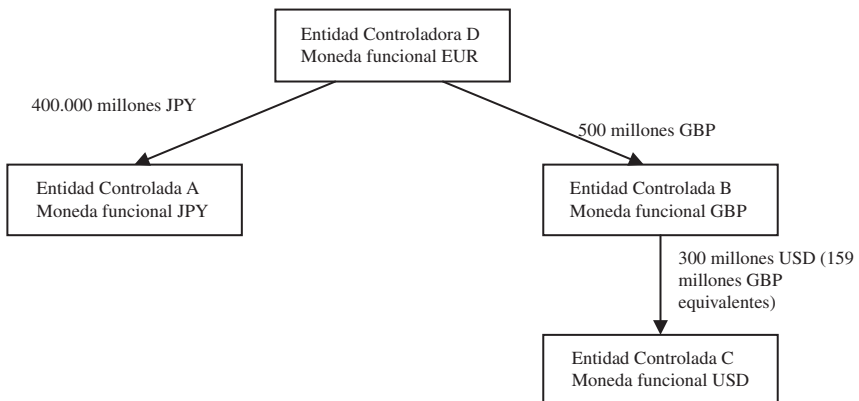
Entidad Controladora D
Moneda funcional EUR

400.000 millones JPY

500 millones GBP

Entidad Controlada A
Moneda funcional JPY

Entidad Controlada B
Moneda funcional GBP

300 millones USD (159 millones GBP equivalentes)

Entidad Controlada C
Moneda funcional USD